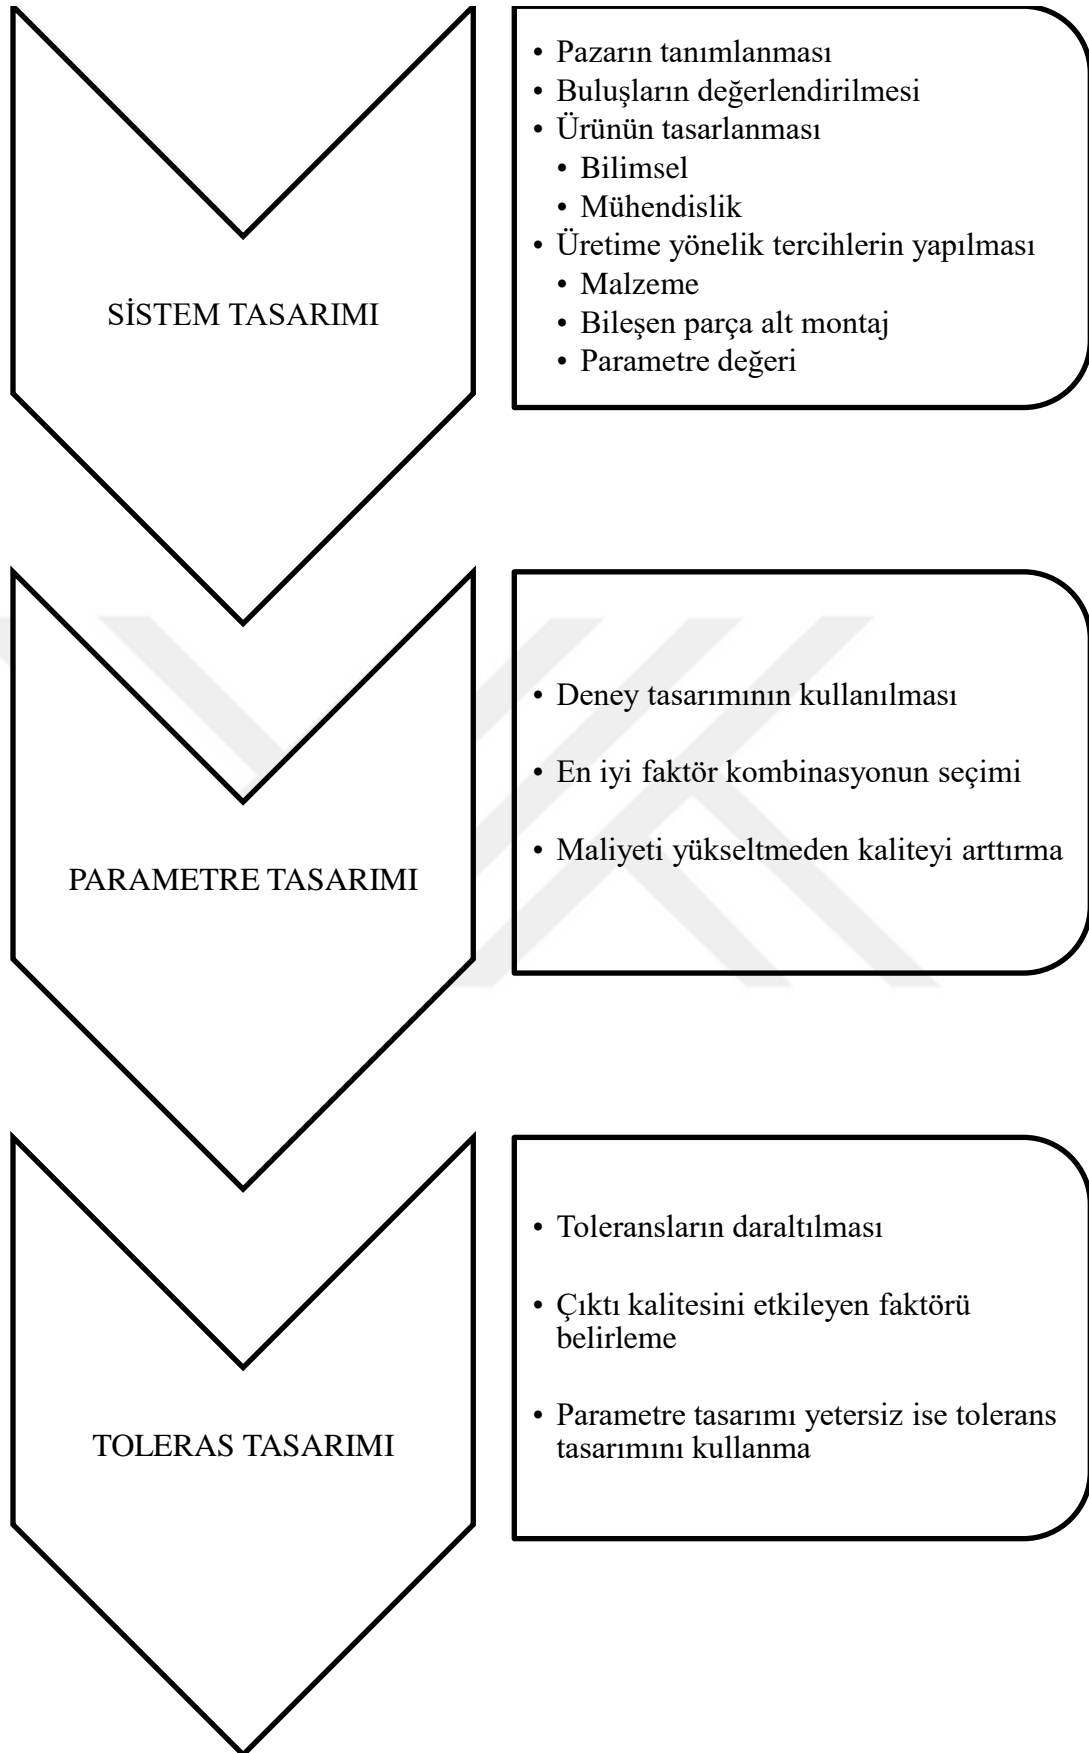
SİSTEM TASARIMI

- Pazarın tanımlanması
- Buluşların değerlendirilmesi
- Ürünün tasarlanması
  - Bilimsel
  - Mühendislik
- Üretime yönelik tercihlerin yapılması
  - Malzeme
  - Bileşen parça alt montaj
  - Parametre değeri

PARAMETRE TASARIMI

- Deney tasarımının kullanılması
- En iyi faktör kombinasyonun seçimi
- Maliyeti yükseltmeden kaliteyi arttırma

TOLERAS TASARIMI

- Toleransların daraltılması
- Çıktı kalitesini etkileyen faktörü belirleme
- Parametre tasarımı yetersiz ise tolerans tasarımını kullanma